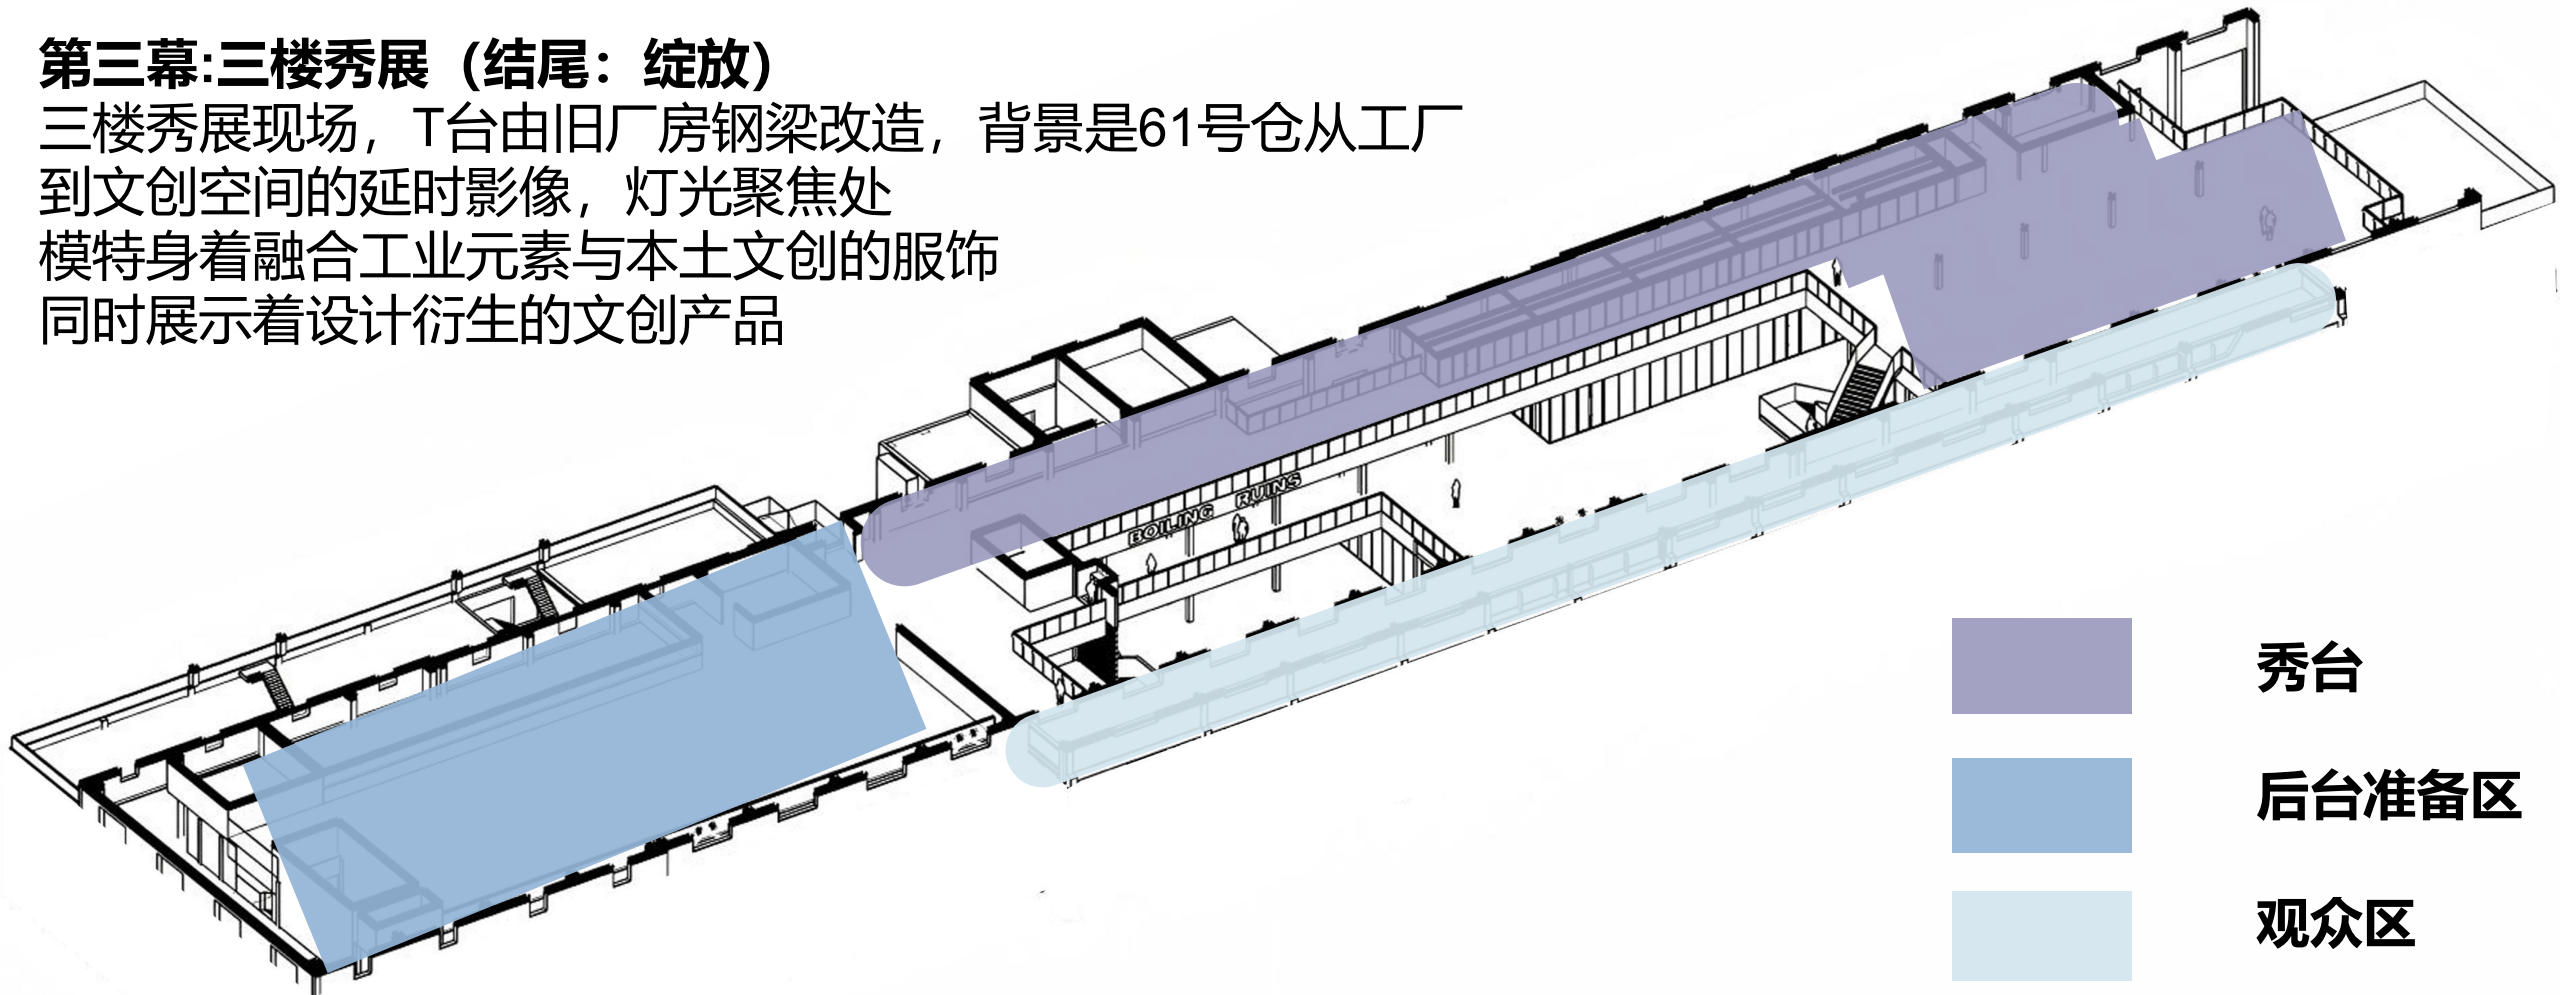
第三幕:三楼秀展（结尾：绽放）
三楼秀展现场，T台由旧厂房钢梁改造，背景是61号仓从工厂到文创空间的延时影像，灯光聚焦处
模特身着融合工业元素与本土文创的服饰
同时展示着设计衍生的文创产品

BOILING RUINS

秀台
后台准备区
观众区